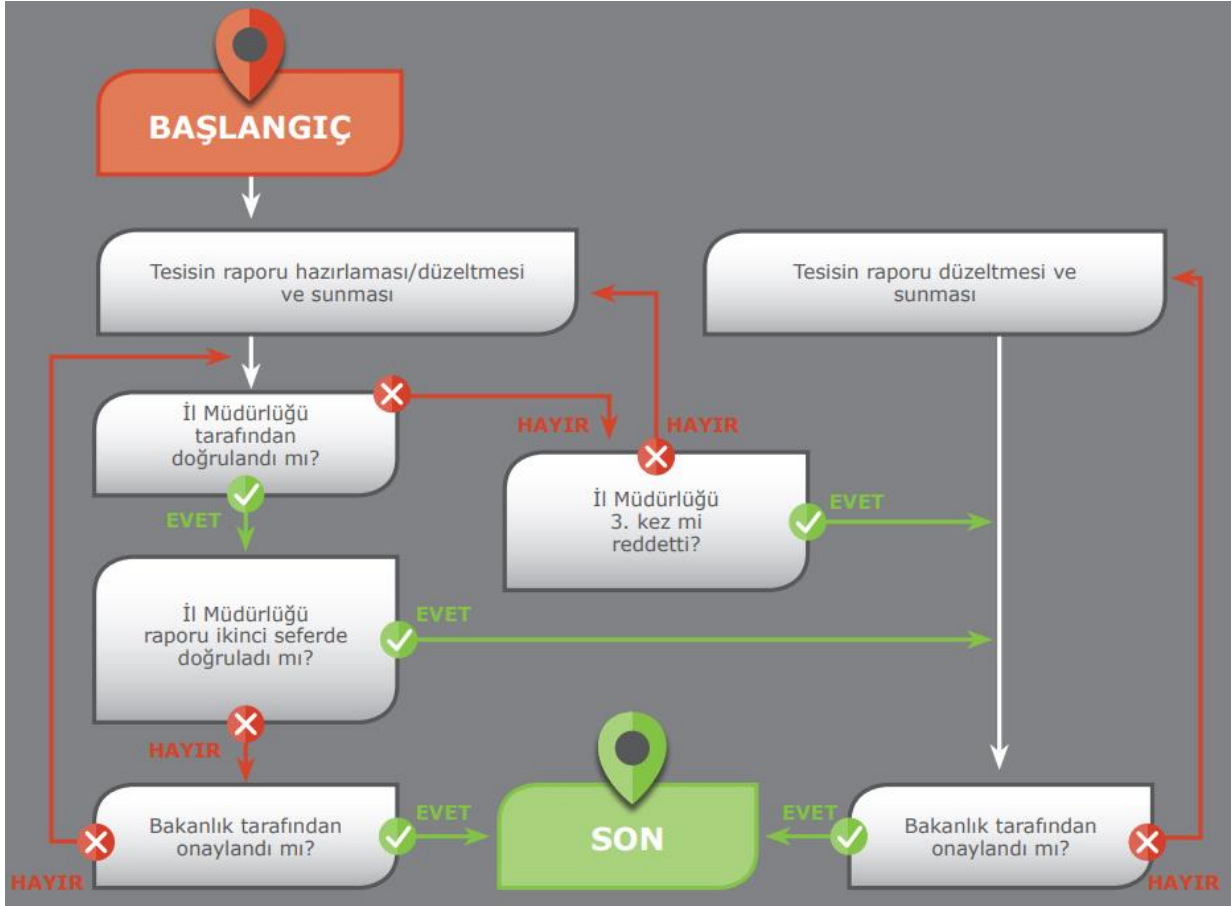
BAŞLANGIÇ

Tesisin raporu hazırlaması/düzeltmesi ve sunması

Tesisin raporu düzeltmesi ve sunması

İl Müdürlüğü tarafından doğrulandı mı?

HAYIR

HAYIR

EVET

İl Müdürlüğü 3. kez mi reddetti?

EVET

İl Müdürlüğü raporu ikinci seferde doğruladı mı?

EVET

HAYIR

Bakanlık tarafından onaylandı mı?

EVET

SON

EVET

Bakanlık tarafından onaylandı mı?

HAYIR

HAYIR